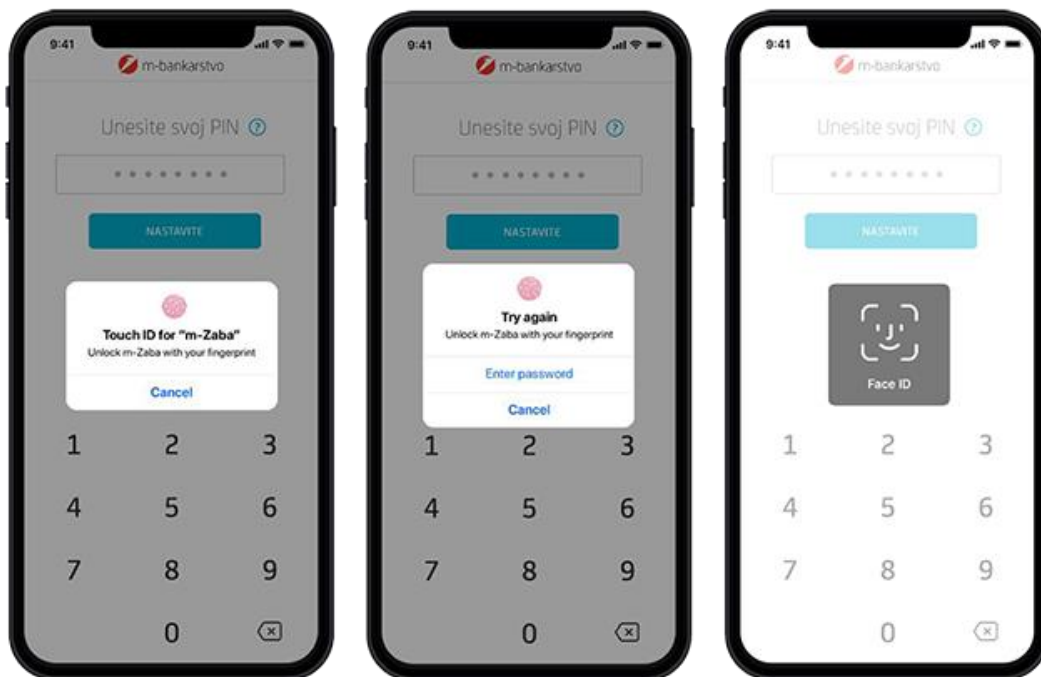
9:41
m-bankarstvo
Unesite svoj PIN ?
NASTAVITE
Touch ID for "m-Zaba"
Unlock m-Zaba with your fingerprint
Cancel
1 2 3
4 5 6
7 8 9
0

9:41
m-bankarstvo
Unesite svoj PIN ?
NASTAVITE
Try again
Unlock m-Zaba with your fingerprint
Enter password
Cancel
1 2 3
4 5 6
7 8 9
0

9:41
m-bankarstvo
Unesite svoj PIN ?
NASTAVITE
Face ID
1 2 3
4 5 6
7 8 9
0